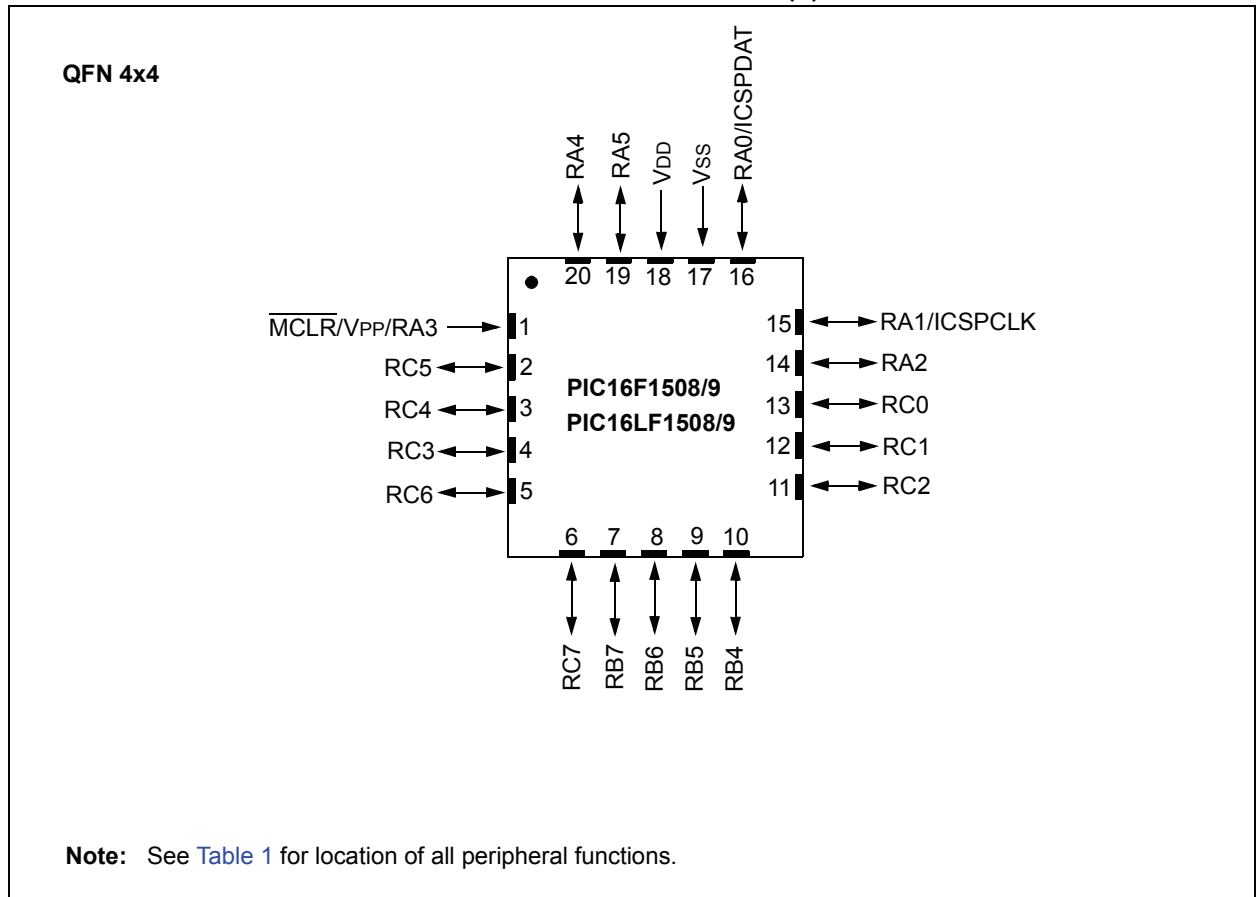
QFN 4x4

RA4
RA5
VDD
VSS
RA0/ICSPDAT

20 19 18 17 16

$\overline{MCLR}$/VPP/RA3 1
RC5 2
RC4 3
RC3 4
RC6 5

PIC16F1508/9
PIC16LF1508/9

15 RA1/ICSPCLK
14 RA2
13 RC0
12 RC1
11 RC2

6 7 8 9 10

RC7
RB7
RB6
RB5
RB4

Note: See Table 1 for location of all peripheral functions.